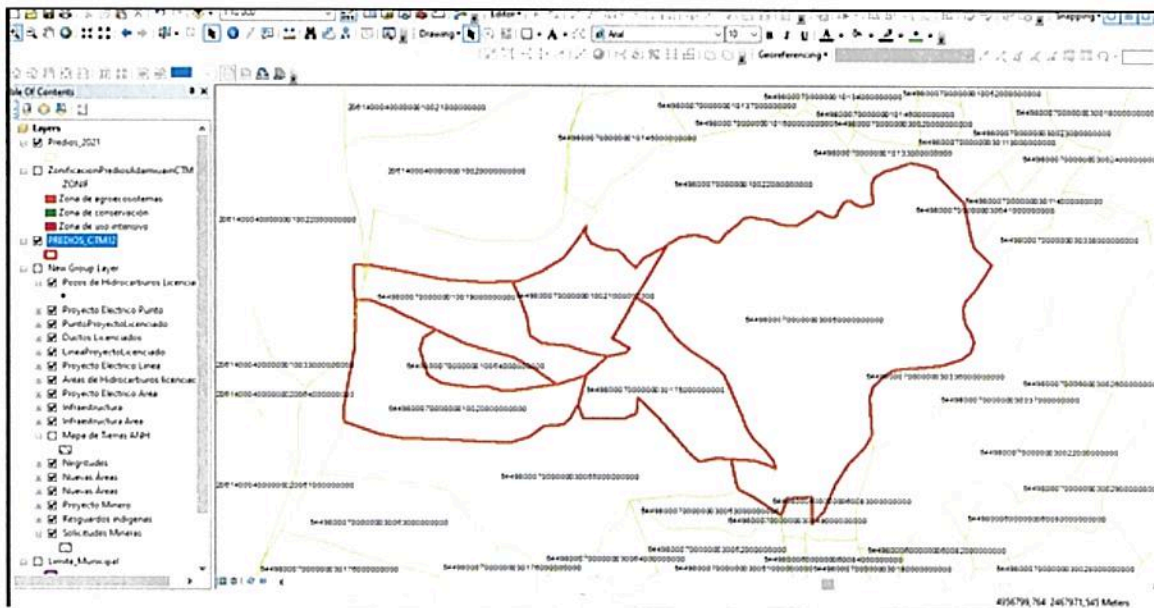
Editor
Snapping
Drawing
Arial
10
B I U
Georeferencing
Table Of Contents
Layers
Predios_2021
ZonificacionPrediosAdamuanCTM
ZONIF
Zona de agroecosistemas
Zona de conservación
Zona de uso intensivo
PREDIOS_CTM12
New Group Layer
Pozos de Hidrocarburos Licencia
Proyecto Electrico Punto
PuntoProyectoLicenciado
Ductos Licenciados
LineaProyectoLicenciado
Proyecto Electrico Linea
Areas de Hidrocarburos licenciad
Proyecto Electrico Area
Infraestructura
Infraestructura Area
Mapa de Tierras ANH
Negritudes
Nuevas Areas
Nuevas Areas
Proyecto Minero
Resguardos indigenas
Solicitudes Mineras
Limite_Municipal
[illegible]
4956799,764 2467971,545 Meters